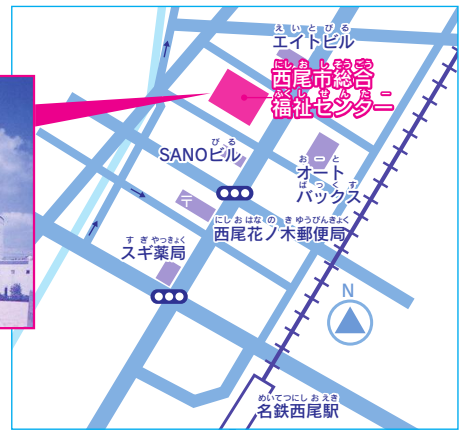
えいとびる
エイトビル

にしおしそうごう
西尾市総合
ふくしせんたー
福祉センター

びる
SANOビル

おーと
オート
ぱっくす
パックス

にしおはなのきゆうびんきょく
西尾花ノ木郵便局

すぎやっきょく
スギ薬局

N

めいてつにしおえき
名鉄西尾駅